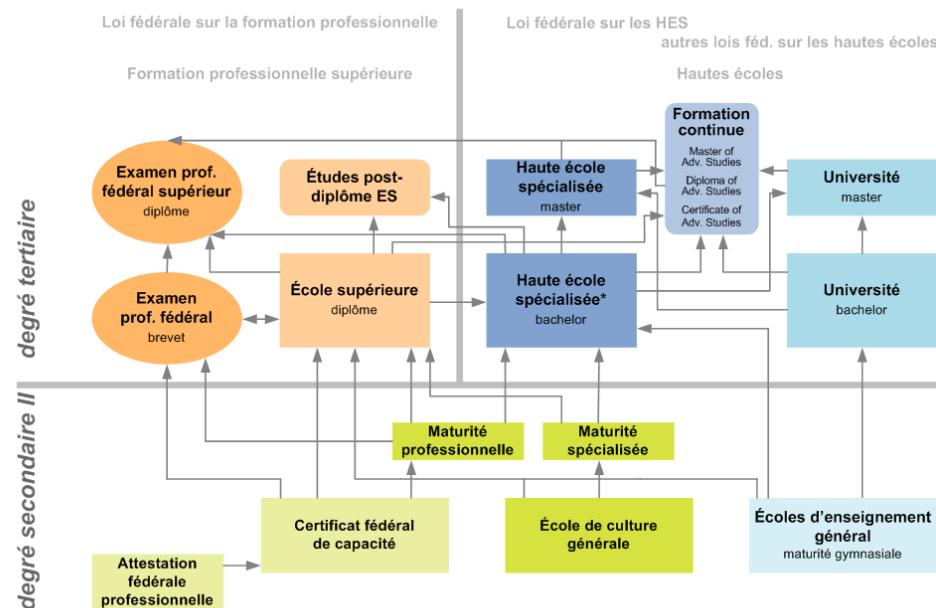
Loi fédérale sur la formation professionnelle

Loi fédérale sur les HES

autres lois féd. sur les hautes écoles

Formation professionnelle supérieure

Hautes écoles

degré tertiaire

Examen prof. fédéral supérieur
diplôme

Études post-diplôme ES

Haute école spécialisée
master

Formation continue
Master of Adv. Studies
Diploma of Adv. Studies
Certificate of Adv. Studies

Université
master

Examen prof. fédéral
brevet

École supérieure
diplôme

Haute école spécialisée*
bachelor

Université
bachelor

degré secondaire II

Maturité professionnelle

Maturité spécialisée

Certificat fédéral de capacité

École de culture générale

Écoles d'enseignement général
maturité gymnasiale

Attestation fédérale professionnelle